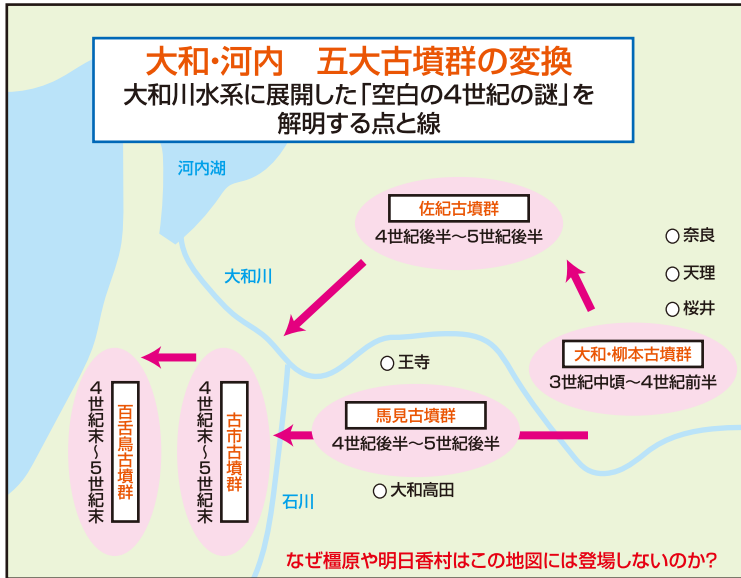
大和･河内　五大古墳群の変換
大和川水系に展開した「空白の4世紀の謎」を
解明する点と線

河内湖

佐紀古墳群
4世紀後半～5世紀後半

○奈良
○天理
○桜井

大和川

大和･柳本古墳群
3世紀中頃～4世紀前半

○王寺

馬見古墳群
4世紀後半～5世紀後半

4世紀末～5世紀末
百舌鳥古墳群

4世紀末～5世紀末
古市古墳群

石川

○大和高田

なぜ橿原や明日香村はこの地図には登場しないのか?